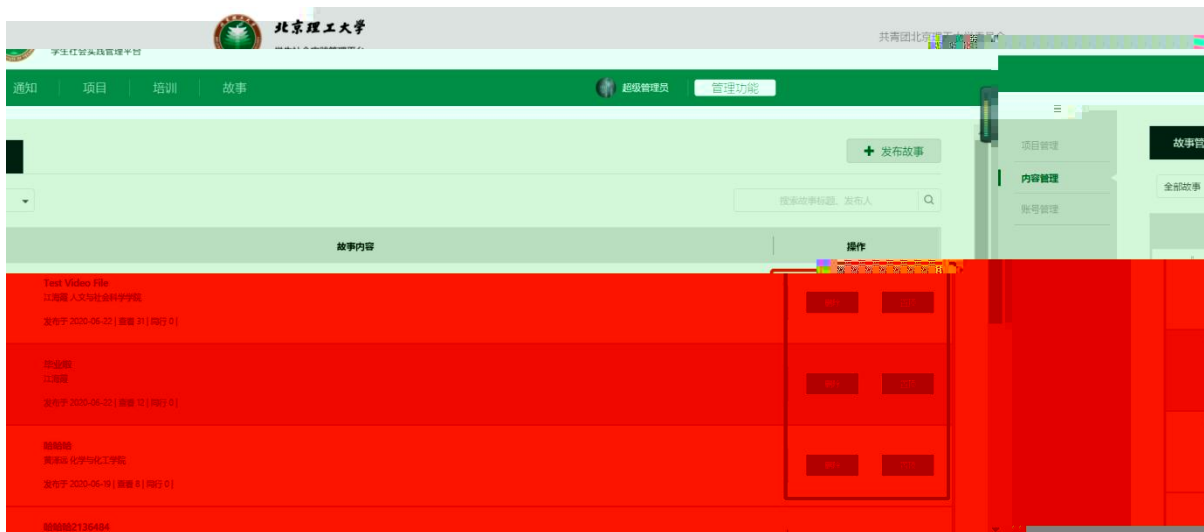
学生社会实践管理平台

北京理工大学

共青团北京理工大学委员会

通知 项目 培训 故事

超级管理员 管理功能

项目管理

内容管理

账号管理

故事管

全部故事

发布故事

搜索故事标题、发布人

故事内容

操作

Test Video File
江海园 人文与社会科学学院
发布于 2020-06-22 | 查看 31 | 同行 0 |

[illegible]
江海园
发布于 2020-06-22 | 查看 37 | 同行 0 |

哈哈哈
黄泽铭 化学与化工学院
发布于 2020-06-19 | 查看 8 | 同行 0 |

哈哈哈2136484